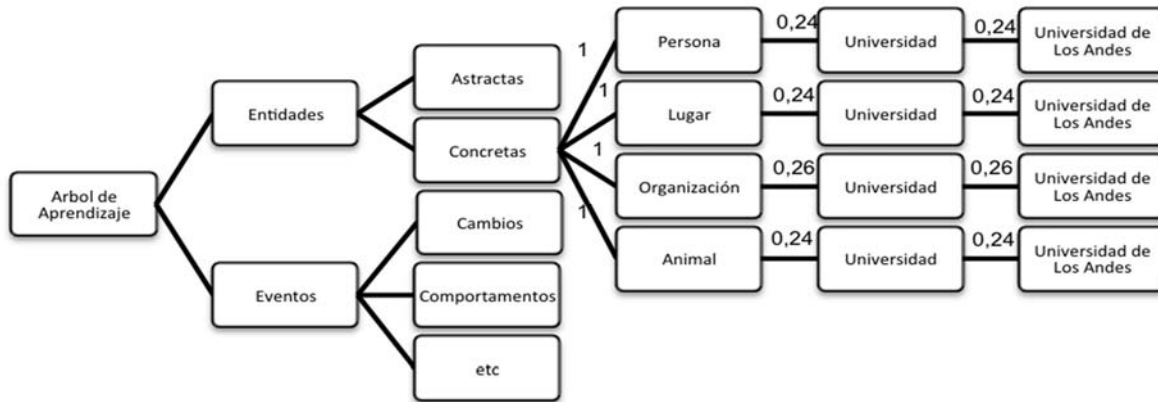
Arbol de Aprendizaje

Entidades

Eventos

Astractas

Concretas

Cambios

Comportamentos

etc

1

Persona

0,24

Universidad

0,24

Universidad de Los Andes

1

Lugar

0,24

Universidad

0,24

Universidad de Los Andes

1

Organización

0,26

Universidad

0,26

Universidad de Los Andes

1

Animal

0,24

Universidad

0,24

Universidad de Los Andes